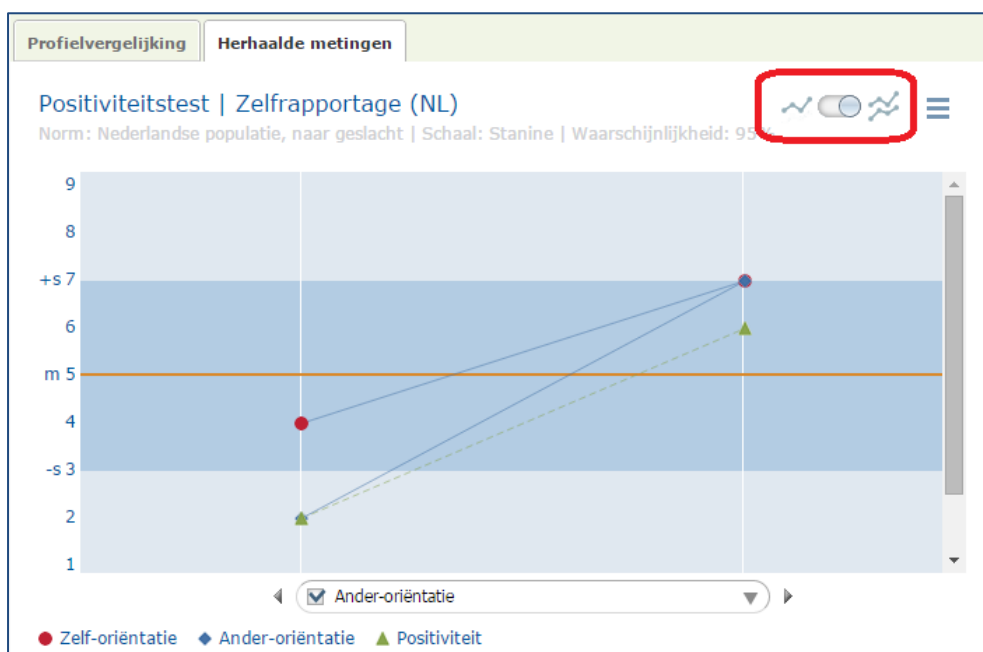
Profielvergelijking

Herhaalde metingen

Positiviteitstest | Zelfrapportage (NL)

Norm: Nederlandse populatie, naar geslacht | Schaal: Stanine | Waarschijnlijkheid: 95

9

8

+s 7

6

m 5

4

-s 3

2

1

Ander-oriëntatie

● Zelf-oriëntatie ◆ Ander-oriëntatie ▲ Positiviteit